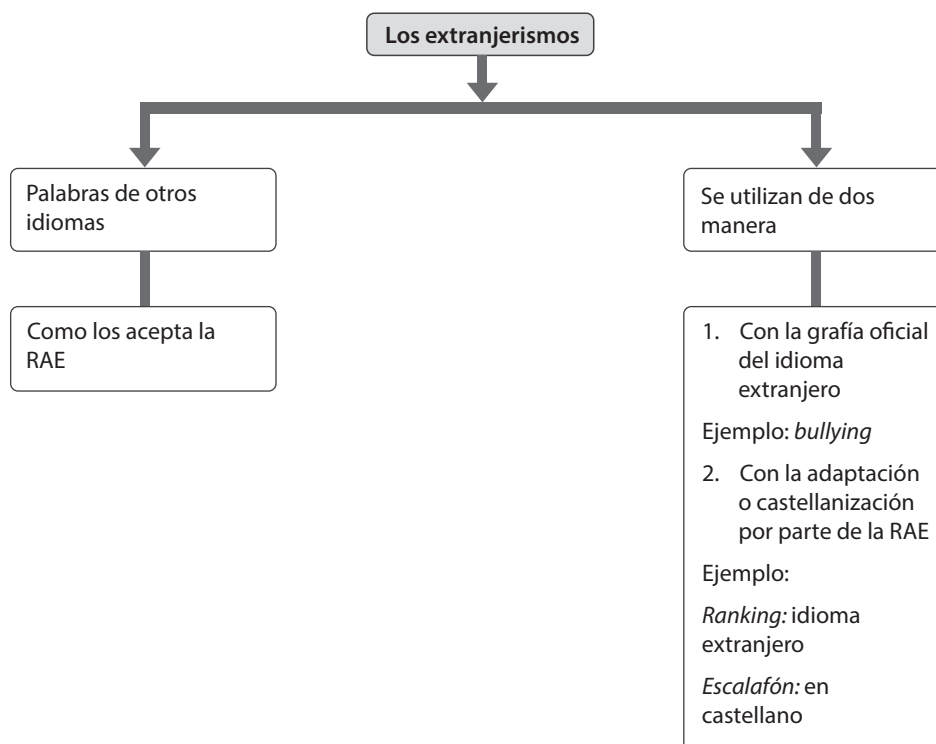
Los extranjerismos

Palabras de otros idiomas

Como los acepta la RAE

Se utilizan de dos manera

1. Con la grafía oficial del idioma extranjero

Ejemplo: bullying

2. Con la adaptación o castellanización por parte de la RAE

Ejemplo:

Ranking: idioma extranjero

Escalafón: en castellano